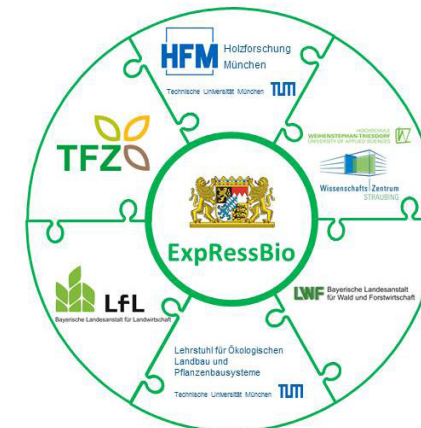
HFM Holzforschung München

Technische Universität München TUM

HOCHSCHULE WEIHENSTEPHAN-TRIESDORF UNIVERSITY OF APPLIED SCIENCES

Wissenschafts Zentrum STRAUBING

LWF Bayerische Landesanstalt für Wald und Forstwirtschaft

Lehrstuhl für Ökologischen Landbau und Pflanzenbausysteme

Technische Universität München TUM

LfL

Bayerische Landesanstalt für Landwirtschaft

TFZ

ExpRessBio